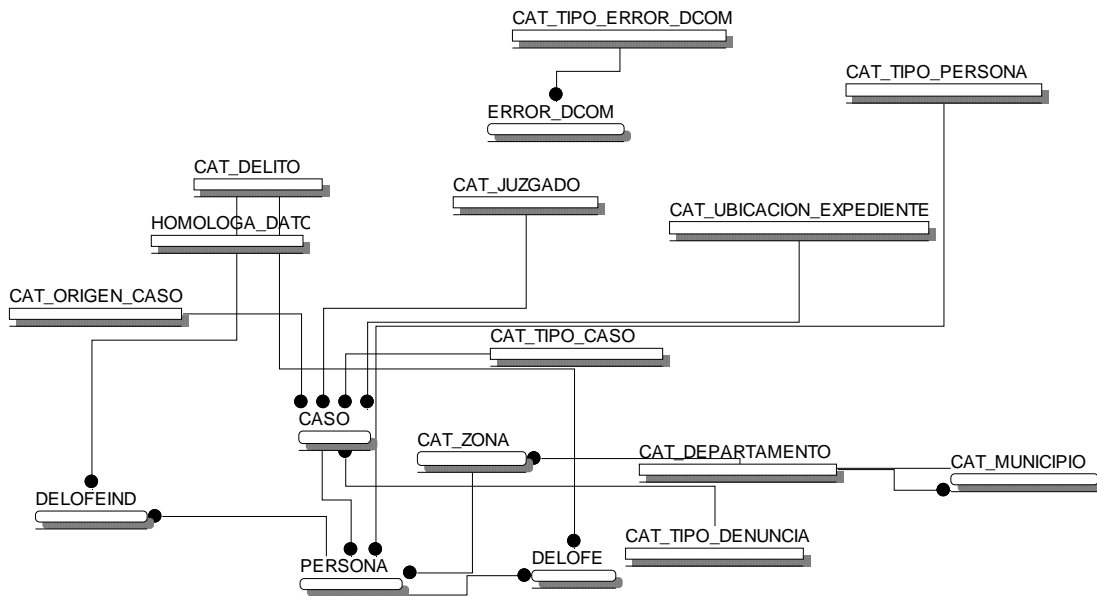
CAT_TIPO_ERROR_DCOM

ERROR_DCOM

CAT_TIPO_PERSONA

CAT_DELITO

CAT_JUZGADO

HOMOLOGA_DATC

CAT_UBICACION_EXPEDIENTE

CAT_ORIGEN_CASO

CAT_TIPO_CASO

CASO

CAT_ZONA

CAT_DEPARTAMENTO

CAT_MUNICIPIO

DELOFEIND

CAT_TIPO_DENUNCIA

PERSONA

DELOFE